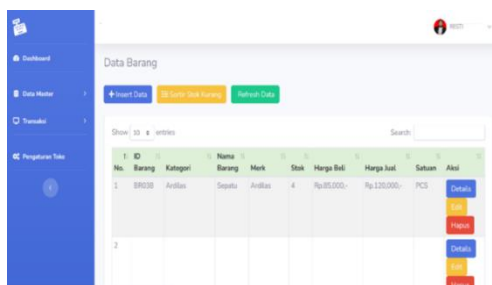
Dashboard

Data Master

Transaksi

Pengaturan Toko

RESTI

Data Barang

+ Insert Data

Sortir Stok Kurang

Refresh Data

Show 10 entries

Search:

| No. | ID Barang | Kategori | Nama Barang | Merk | Stok | Harga Beli | Harga Jual | Satuan | Aksi |
|---|---|---|---|---|---|---|---|---|---|
| 1 | BR038 | Andias | Sepatu | Andias | 4 | Rp.85.000,- | Rp.120.000,- | PCS | Details Edit Hapus |
| 2 | | | | | | | | | Details Edit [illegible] |